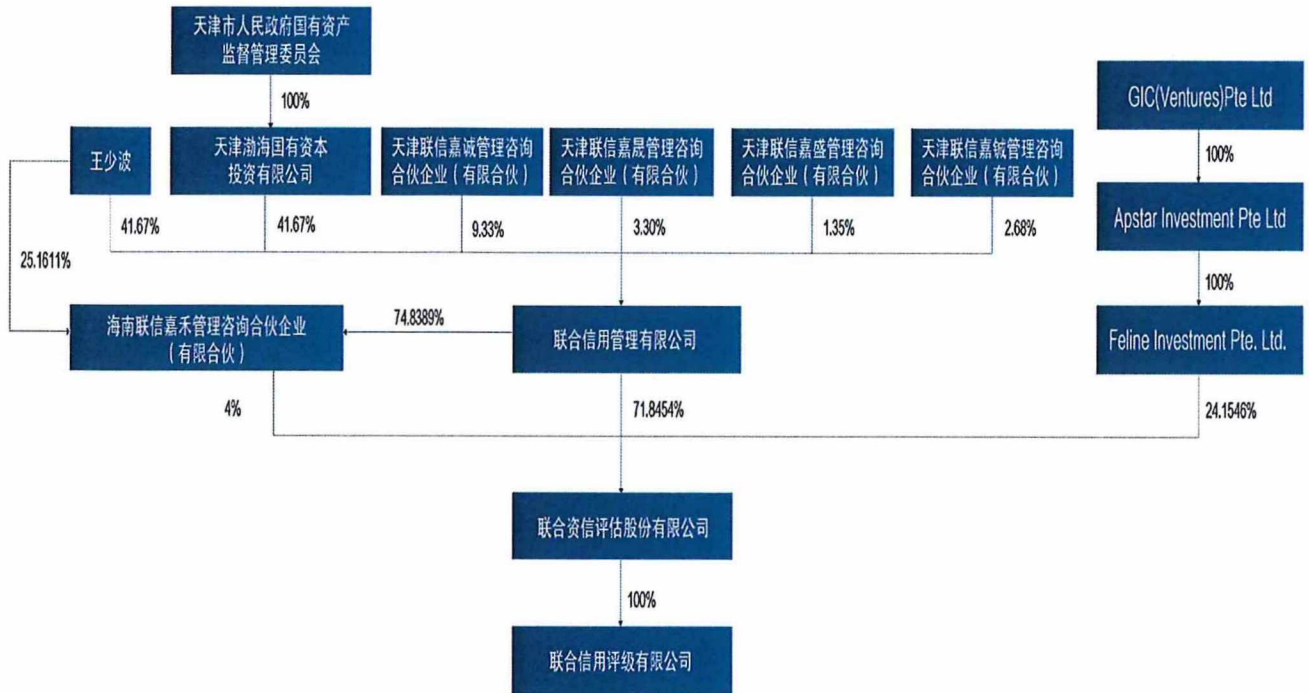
天津市人民政府国有资产监督管理委员会

100%

GIC(Ventures)Pte Ltd

王少波

天津渤海国有资本投资有限公司

天津联信嘉诚管理咨询合伙企业（有限合伙）

天津联信嘉晟管理咨询合伙企业（有限合伙）

天津联信嘉盛管理咨询合伙企业（有限合伙）

天津联信嘉铖管理咨询合伙企业（有限合伙）

100%

41.67%

41.67%

9.33%

3.30%

1.35%

2.68%

Apstar Investment Pte Ltd

25.1611%

100%

海南联信嘉禾管理咨询合伙企业（有限合伙）

74.8389%

联合信用管理有限公司

Feline Investment Pte. Ltd.

4%

71.8454%

24.1546%

联合资信评估股份有限公司

100%

联合信用评级有限公司